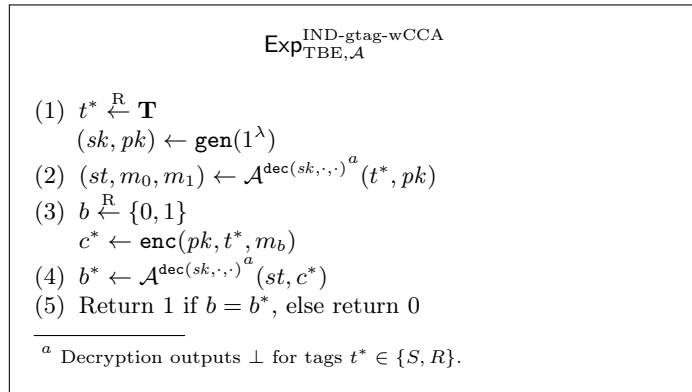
$\mathsf{Exp}_{\mathrm{TBE},\mathcal{A}}^{\mathrm{IND\text{-}gtag\text{-}wCCA}}$

(1) $t^* \stackrel{\mathrm{R}}{\leftarrow} \mathbf{T}$
$(sk, pk) \leftarrow \mathtt{gen}(1^\lambda)$
(2) $(st, m_0, m_1) \leftarrow \mathcal{A}^{\mathtt{dec}(sk,\cdot,\cdot)^a}(t^*, pk)$
(3) $b \stackrel{\mathrm{R}}{\leftarrow} \{0,1\}$
$c^* \leftarrow \mathtt{enc}(pk, t^*, m_b)$
(4) $b^* \leftarrow \mathcal{A}^{\mathtt{dec}(sk,\cdot,\cdot)^a}(st, c^*)$
(5) Return 1 if $b = b^*$, else return 0

$^a$ Decryption outputs $\perp$ for tags $t^* \in \{S, R\}$.